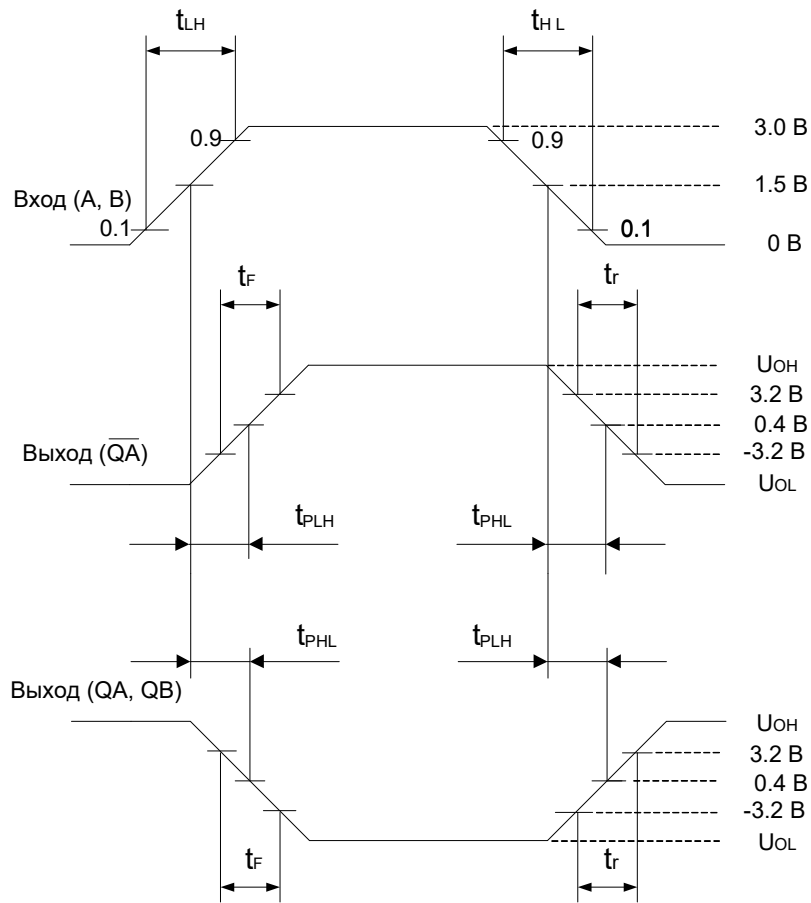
$t_{LH}$

$t_{HL}$

0.9

0.9

3.0 B

1.5 B

Вход (A, B)

0.1

0.1

0 B

$t_F$

$t_r$

$U_{OH}$

3.2 B

0.4 B

Выход ($\overline{QA}$)

-3.2 B

$U_{OL}$

$t_{PLH}$

$t_{PHL}$

$t_{PHL}$

$t_{PLH}$

Выход (QA, QB)

$U_{OH}$

3.2 B

0.4 B

-3.2 B

$U_{OL}$

$t_F$

$t_r$